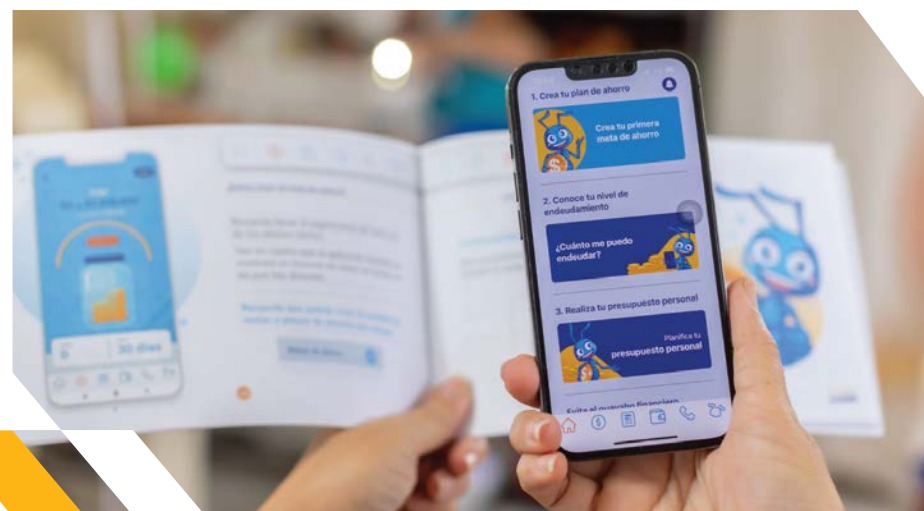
1. Crea tu plan de ahorro

Crea tu primera meta de ahorro

2. Conoce tu nivel de endeudamiento

¿Cuánto me puedo endeudar?

3. Realiza tu presupuesto personal

Planifica tu presupuesto personal

Evita el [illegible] financiero

30 días